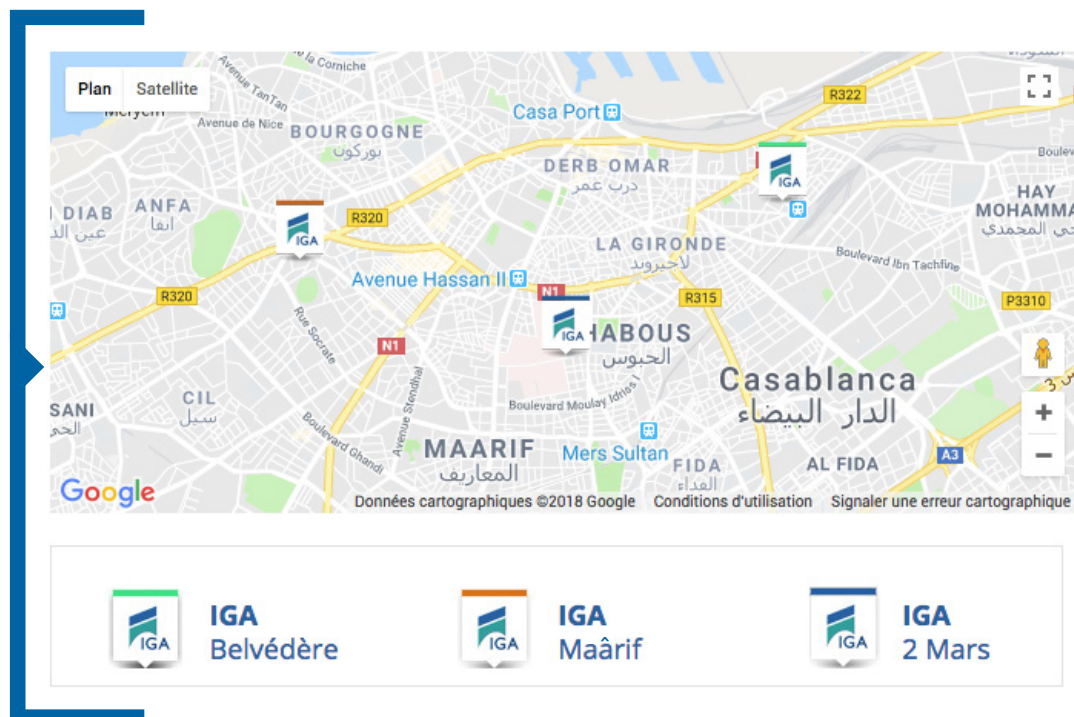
Plan Satellite

Meryem

Avenue TanTan

la Corniche

Avenue de Nice

BOURGOGNE
بوركون

Casa Port

R322

DERB OMAR
درب عمر

Boulev

HAY
MOHAMMA
الحي المحمدي

DIAB
عين الذ

ANFA
انفا

IGA

R320

LA GIRONDE
لاجيروند

IGA

Boulevard Ibn Tachfine

Avenue Hassan II

N1

R315

P3310

R320

IGA

HABOUS
الحبوس

Rue Socrate

N1

Casablanca
الدار البيضاء

SANI
الحي

CIL
سيل

Boulevard Moulay Idriss I

Avenue Stendhal

Boulevard Ghandi

MAARIF
المعاريف

Mers Sultan

FIDA
الفداء

AL FIDA

A3

+

−

Google

Données cartographiques ©2018 Google Conditions d'utilisation Signaler une erreur cartographique

IGA

IGA
Belvédère

IGA

IGA
Maârif

IGA

IGA
2 Mars